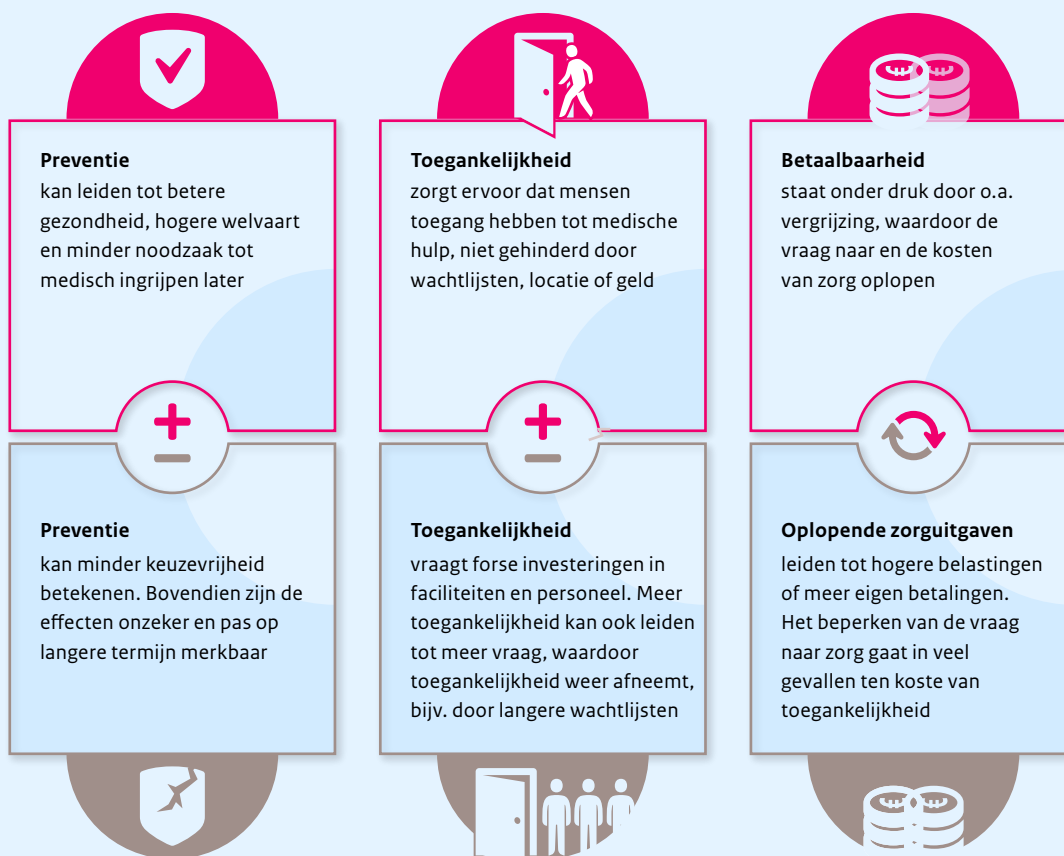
**Preventie**
kan leiden tot betere gezondheid, hogere welvaart en minder noodzaak tot medisch ingrijpen later

**Toegankelijkheid**
zorgt ervoor dat mensen toegang hebben tot medische hulp, niet gehinderd door wachtlijsten, locatie of geld

**Betaalbaarheid**
staat onder druk door o.a. vergrijzing, waardoor de vraag naar en de kosten van zorg oplopen

**Preventie**
kan minder keuzevrijheid betekenen. Bovendien zijn de effecten onzeker en pas op langere termijn merkbaar

**Toegankelijkheid**
vraagt forse investeringen in faciliteiten en personeel. Meer toegankelijkheid kan ook leiden tot meer vraag, waardoor toegankelijkheid weer afneemt, bijv. door langere wachtlijsten

**Oplopende zorguitgaven**
leiden tot hogere belastingen of meer eigen betalingen. Het beperken van de vraag naar zorg gaat in veel gevallen ten koste van toegankelijkheid